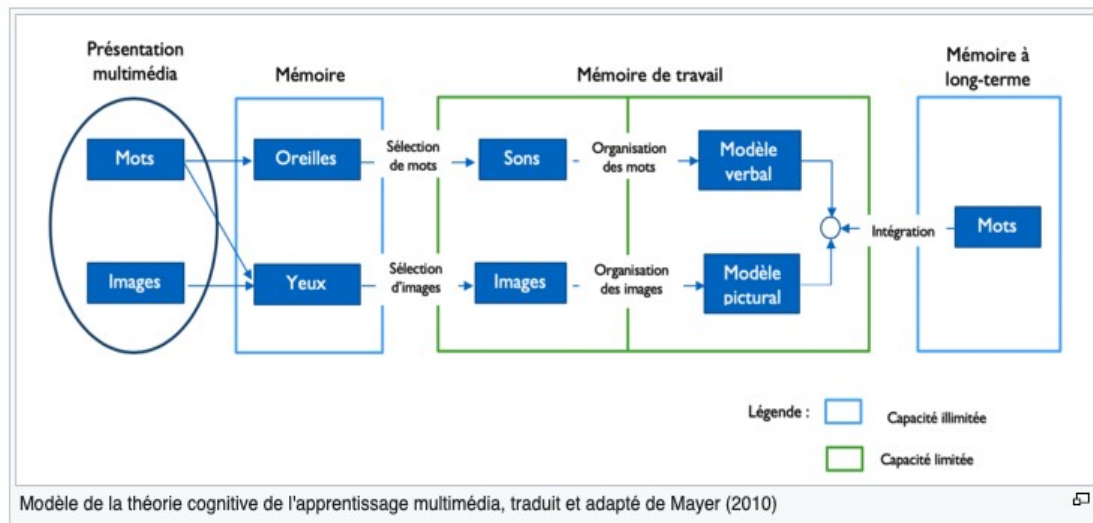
Présentation multimédia

Mémoire

Mémoire de travail

Mémoire à long-terme

Mots

Oreilles

Sélection de mots

Sons

Organisation des mots

Modèle verbal

Images

Yeux

Sélection d'images

Images

Organisation des images

Modèle pictural

Intégration

Mots

Légende :

Capacité illimitée

Capacité limitée

Modèle de la théorie cognitive de l'apprentissage multimédia, traduit et adapté de Mayer (2010)